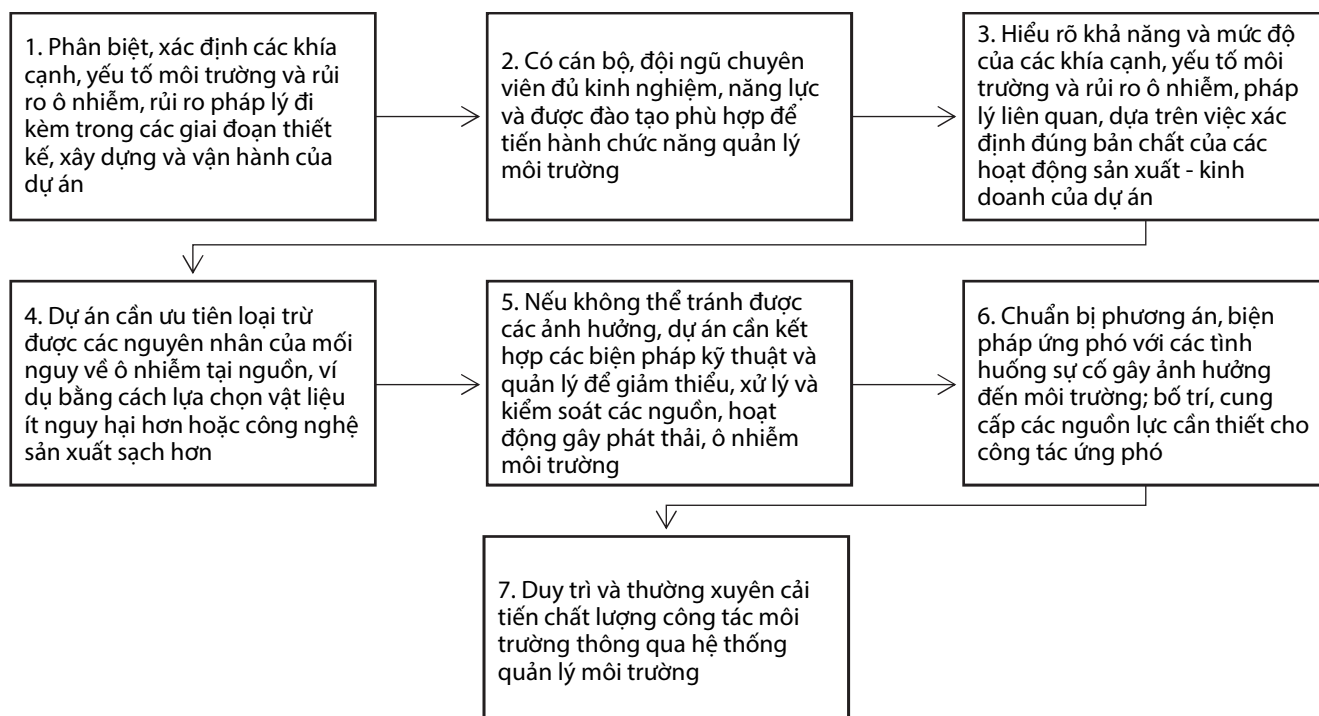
1. Phân biệt, xác định các khía cạnh, yếu tố môi trường và rủi ro ô nhiễm, rủi ro pháp lý đi kèm trong các giai đoạn thiết kế, xây dựng và vận hành của dự án

2. Có cán bộ, đội ngũ chuyên viên đủ kinh nghiệm, năng lực và được đào tạo phù hợp để tiến hành chức năng quản lý môi trường

3. Hiểu rõ khả năng và mức độ của các khía cạnh, yếu tố môi trường và rủi ro ô nhiễm, pháp lý liên quan, dựa trên việc xác định đúng bản chất của các hoạt động sản xuất - kinh doanh của dự án

4. Dự án cần ưu tiên loại trừ được các nguyên nhân của mối nguy về ô nhiễm tại nguồn, ví dụ bằng cách lựa chọn vật liệu ít nguy hại hơn hoặc công nghệ sản xuất sạch hơn

5. Nếu không thể tránh được các ảnh hưởng, dự án cần kết hợp các biện pháp kỹ thuật và quản lý để giảm thiểu, xử lý và kiểm soát các nguồn, hoạt động gây phát thải, ô nhiễm môi trường

6. Chuẩn bị phương án, biện pháp ứng phó với các tình huống sự cố gây ảnh hưởng đến môi trường; bố trí, cung cấp các nguồn lực cần thiết cho công tác ứng phó

7. Duy trì và thường xuyên cải tiến chất lượng công tác môi trường thông qua hệ thống quản lý môi trường